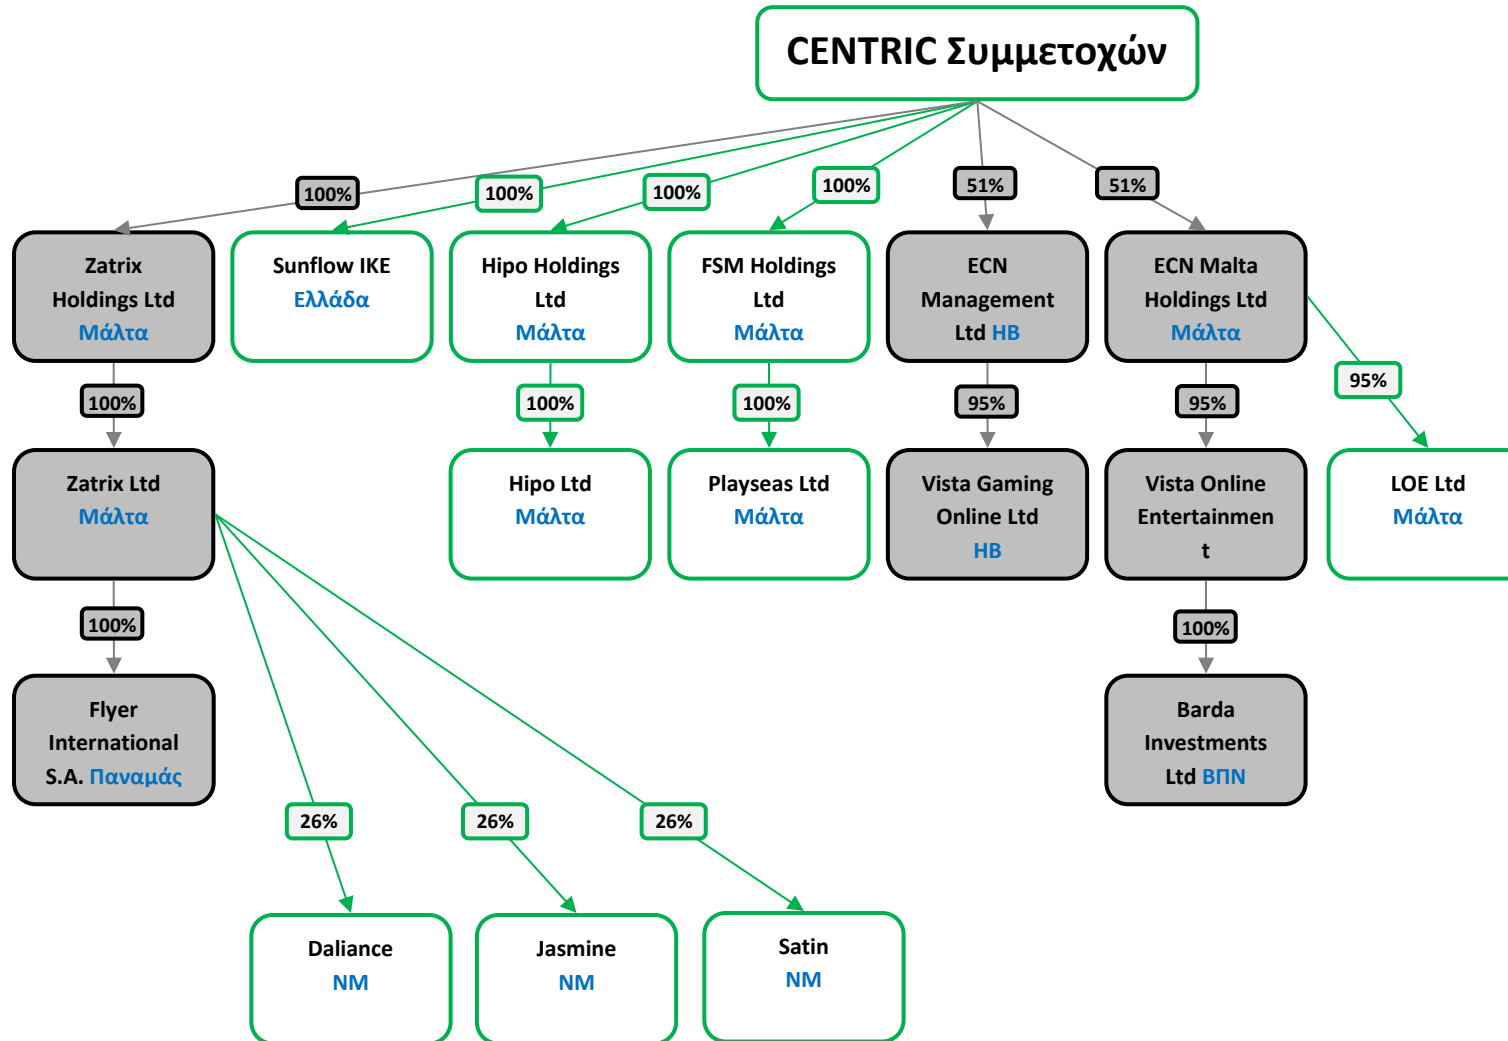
CENTRIC Συμμετοχών

100%
100%
100%
100%
51%
51%

Zatrix Holdings Ltd Μάλτα

Sunflow IKE Ελλάδα

Hipo Holdings Ltd Μάλτα

FSM Holdings Ltd Μάλτα

ECN Management Ltd ΗΒ

ECN Malta Holdings Ltd Μάλτα

100%
100%
100%
95%
95%
95%

Zatrix Ltd Μάλτα

Hipo Ltd Μάλτα

Playseas Ltd Μάλτα

Vista Gaming Online Ltd ΗΒ

Vista Online Entertainment

LOE Ltd Μάλτα

100%
100%

Flyer International S.A. Παναμάς

Barda Investments Ltd ΒΠΝ

26%
26%
26%

Daliance ΝΜ

Jasmine ΝΜ

Satin ΝΜ